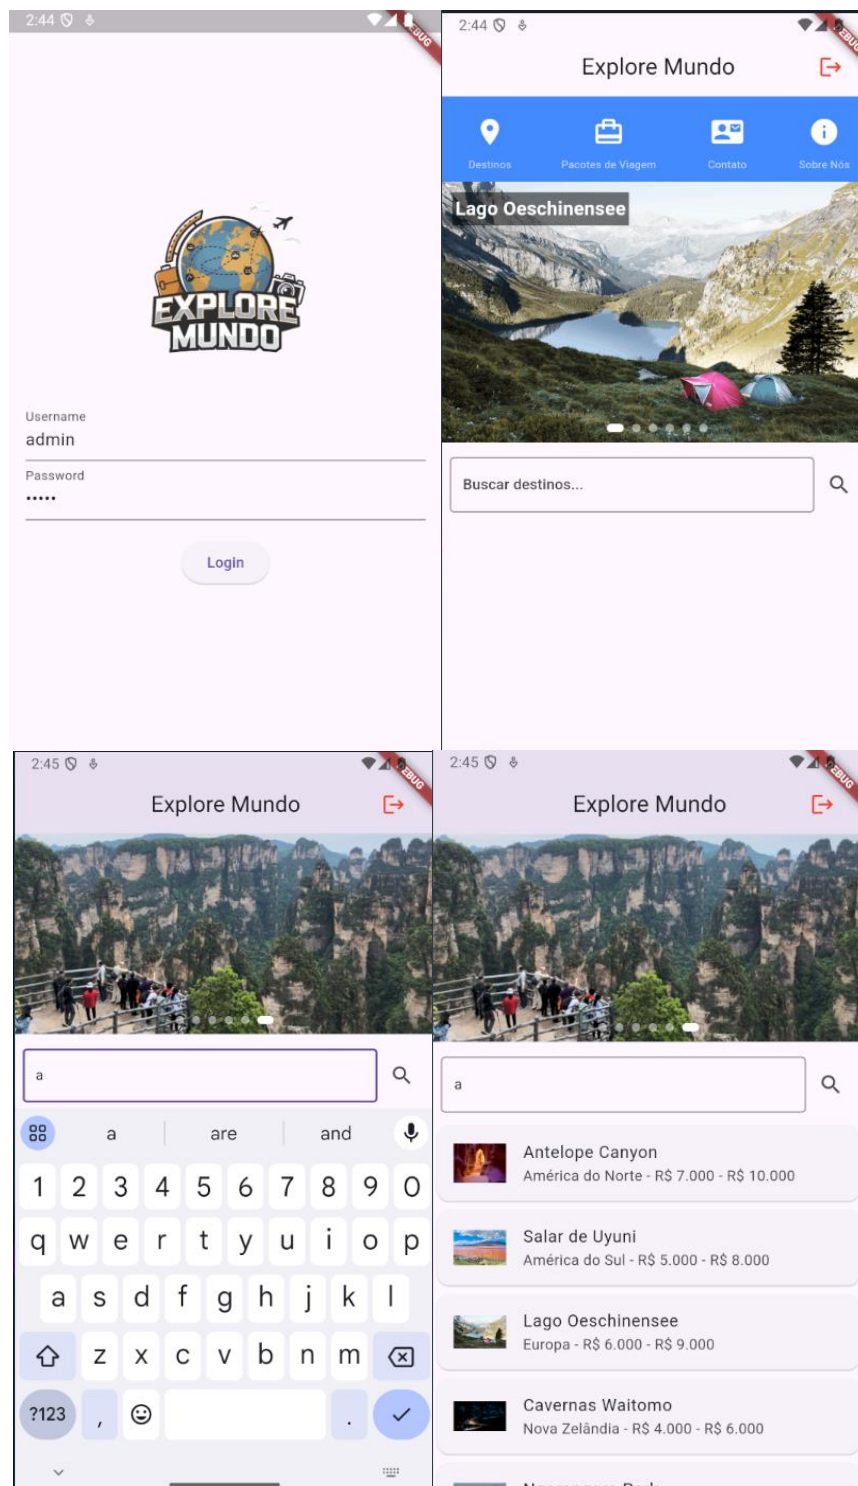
2:44

DEBUG

EXPLORE MUNDO

Username
admin

Password
•••••

Login

2:44

DEBUG

Explore Mundo

Destinos
Pacotes de Viagem
Contato
Sobre Nós

Lago Oeschinensee

Buscar destinos...

2:45

DEBUG

Explore Mundo

a

a
are
and

1 2 3 4 5 6 7 8 9 0
q w e r t y u i o p
a s d f g h j k l
z x c v b n m
?123
,
.

2:45

DEBUG

Explore Mundo

a

Antelope Canyon
América do Norte - R$ 7.000 - R$ 10.000

Salar de Uyuni
América do Sul - R$ 5.000 - R$ 8.000

Lago Oeschinensee
Europa - R$ 6.000 - R$ 9.000

Cavernas Waitomo
Nova Zelândia - R$ 4.000 - R$ 6.000

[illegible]